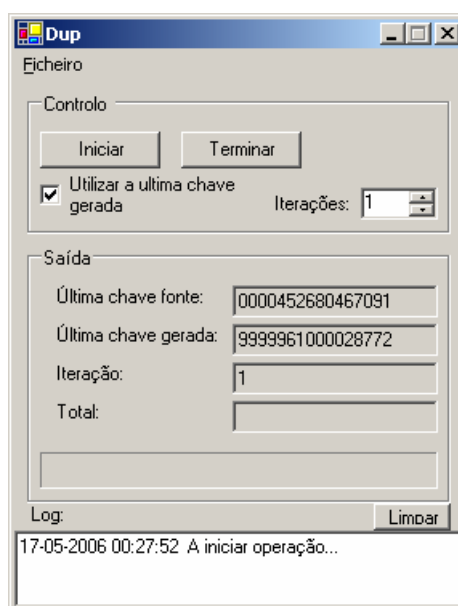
Dup

Ficheiro

Controlo

Iniciar

Terminar

Utilizar a ultima chave gerada

Iterações: 1

Saída

Última chave fonte: 0000452680467091

Última chave gerada: 9999961000028772

Iteração: 1

Total:

Log:

Limpar

17-05-2006 00:27:52 A iniciar operação...